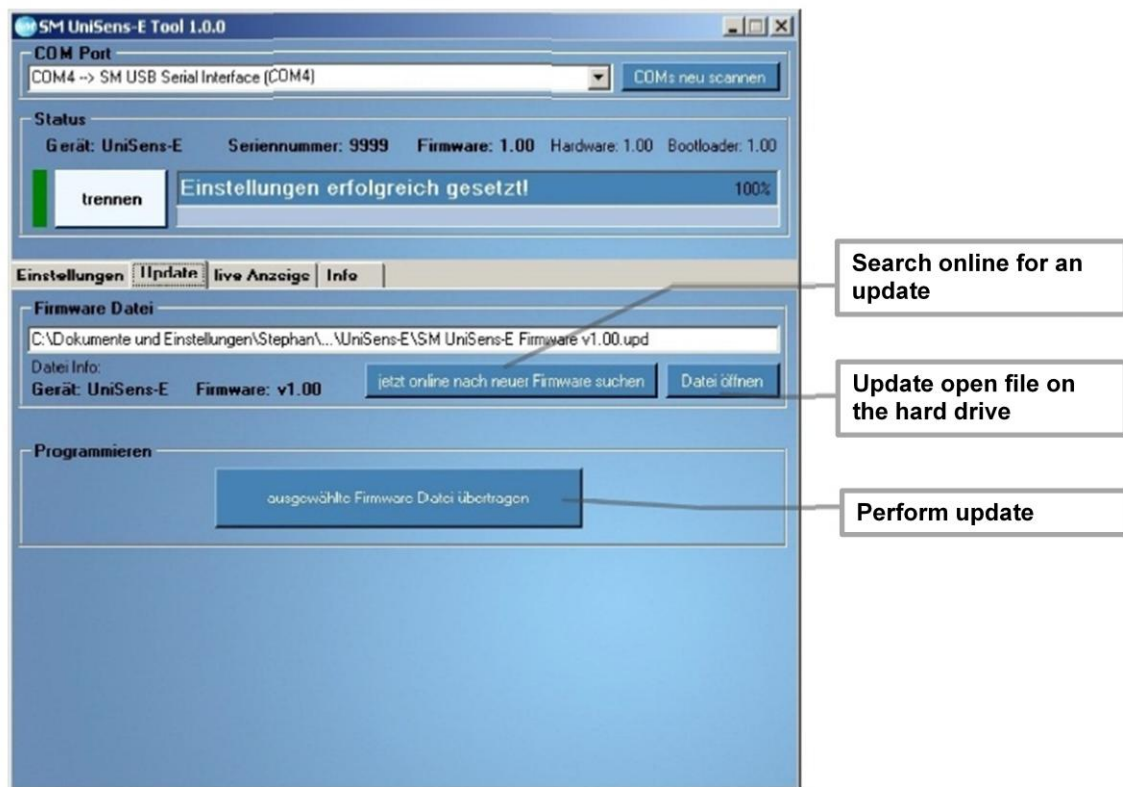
SM UniSens-E Tool 1.0.0

COM Port
COM4 --> SM USB Serial Interface (COM4)
COMs neu scannen

Status
Gerät: UniSens-E Seriennummer: 9999 Firmware: 1.00 Hardware: 1.00 Bootloader: 1.00

trennen
Einstellungen erfolgreich gesetzt! 100%

Einstellungen | Update | live Anzeige | Info

Firmware Datei
C:\Dokumente und Einstellungen\Stephan\...\UniSens-E\SM UniSens-E Firmware v1.00.upd
Datei Info:
Gerät: UniSens-E Firmware: v1.00
jetzt online nach neuer Firmware suchen
Datei öffnen

Programmieren
ausgewählte Firmware Datei übertragen

Search online for an update

Update open file on the hard drive

Perform update